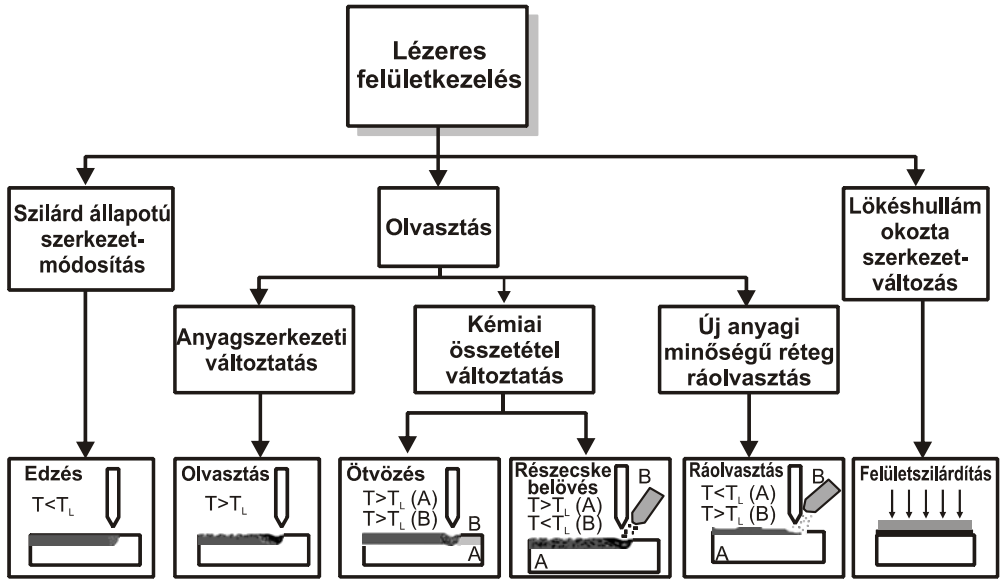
Lézeres felületkezelés

Szilárd állapotú szerkezet-módosítás

Olvasztás

Lökéshullám okozta szerkezet-változás

Anyagszerkezeti változtatás

Kémiai összetétel változtatás

Új anyagi minőségű réteg ráolvasztás

Edzés
$T<T_L$

Olvasztás
$T>T_L$

Ötvözés
$T>T_L$ (A)
$T>T_L$ (B)
B
A

Részecske belövés
B
$T>T_L$ (A)
$T<T_L$ (B)
A

Ráolvasztás
B
$T<T_L$ (A)
$T>T_L$ (B)
A

Felületszilárdítás